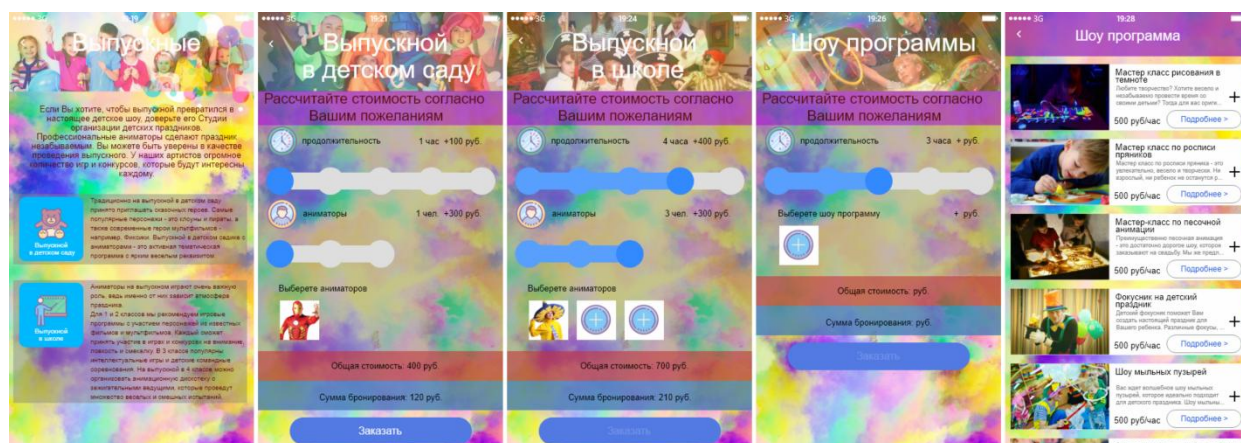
Выпускные

Если Вы хотите, чтобы выпускной превратился в настоящее детское шоу, доверьте его Студии организации детских праздников. Профессиональные аниматоры сделают праздник незабываемым. Вы можете быть уверены в качестве проведения выпускного. У наших артистов огромное количество игр и конкурсов, которые будут интересны каждому.

Традиционно на выпускной в детском саду принято приглашать сказочных героев. Самые популярные персонажи - это клоуны и пираты, а также современные герои мультфильмов - например, Фиксики. Выпускной в детском садике с аниматорами - это активная тематическая программа с ярким веселым развлечением.

Выпускной в детском саду

Аниматоры на выпускном играют очень важную роль, ведь именно от них зависит атмосфера праздника. Для 1 и 2 классов мы рекомендуем игровые программы с участием персонажей из известных фильмов и мультфильмов. Каждый сюжет принять участие в играх и конкурсах на внимание, ловкость и смекалку. В 3 классе популярны интеллектуальные игры и детские командные соревнования. На выпускной в 4 классе можно организовать анимационную дискотеку с зажигательными ведущими, которые проведут множество веселых и смешных испытаний.

Выпускной в школе

19:21
Выпускной в детском саду
Рассчитайте стоимость согласно Вашим пожеланиям
продолжительность 1 час +100 руб.
аниматоры 1 чел. +300 руб.
Выберете аниматоров
Общая стоимость: 400 руб.
Сумма бронирования: 120 руб.
Заказать

19:24
Выпускной в школе
Рассчитайте стоимость согласно Вашим пожеланиям
продолжительность 4 часа +400 руб.
аниматоры 3 чел. +300 руб.
Выберете аниматоров
Общая стоимость: 700 руб.
Сумма бронирования: 210 руб.
Заказать

19:26
Шоу программы
Рассчитайте стоимость согласно Вашим пожеланиям
продолжительность 3 часа + руб.
Выберете шоу программу + руб.
Общая стоимость: руб.
Сумма бронирования: руб.
Заказать

19:28
Шоу программа
Мастер класс рисования в темноте
Любите творчество? Хотите весело и незабываемо провести время со своими детьми? Тогда для вас орган...
500 руб/час Подробнее >
Мастер класс по росписи пряников
Мастер класс по росписи пряника - это увлекательно, весело и творчески. Не взрослый, ни ребенок не останутся р...
500 руб/час Подробнее >
Мастер-класс по песочной анимации
Преимущественно песочная анимация - это достаточно дорогое шоу, которое заказывают на свадьбу. Мы же пред...
500 руб/час Подробнее >
Фокусник на детский праздник
Детский фокусник покажет Вам создать настоящий праздник для Вашего ребенка. Различные фокусы, ...
500 руб/час Подробнее >
Шоу мыльных пузырей
Вас ждет волшебное шоу мыльных пузырей, которое идеально подходит для детского праздника. Шоу мыльны...
500 руб/час Подробнее >